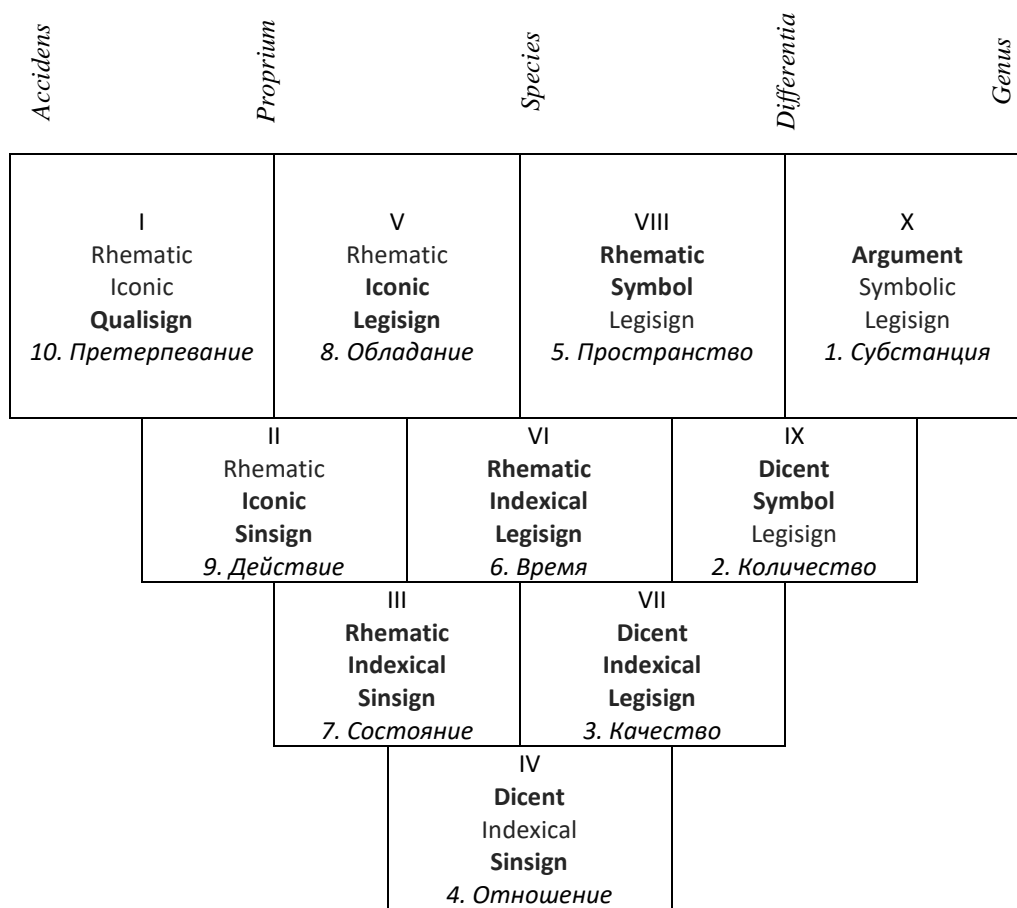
Accidens Proprium Species Differentia Genus

I
Rhematic
Iconic
Qualisign
10. Претерпевание

V
Rhematic
Iconic
Legisign
8. Обладание

VIII
Rhematic
Symbol
Legisign
5. Пространство

X
Argument
Symbolic
Legisign
1. Субстанция

II
Rhematic
Iconic
Sinsign
9. Действие

VI
Rhematic
Indexical
Legisign
6. Время

IX
Dicent
Symbol
Legisign
2. Количество

III
Rhematic
Indexical
Sinsign
7. Состояние

VII
Dicent
Indexical
Legisign
3. Качество

IV
Dicent
Indexical
Sinsign
4. Отношение